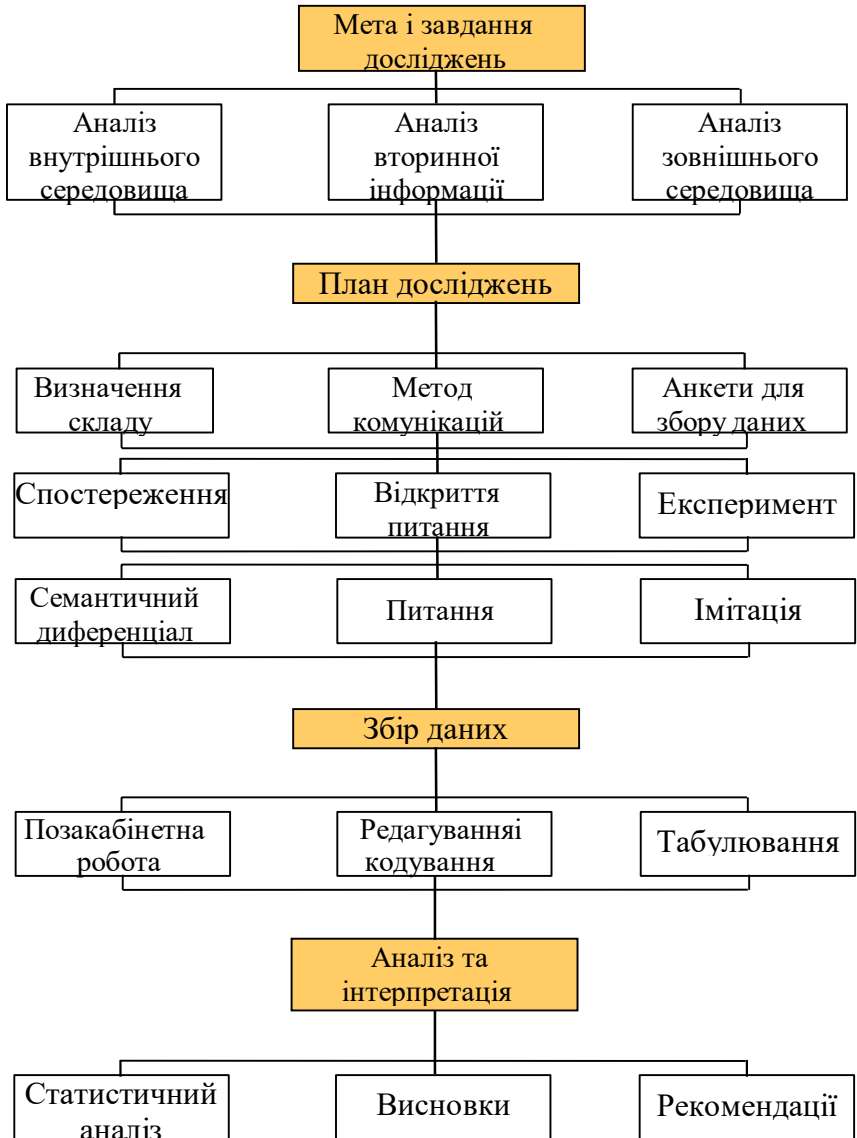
Мета і завдання досліджень

Аналіз внутрішнього середовища

Аналіз вторинної інформації

Аналіз зовнішнього середовища

План досліджень

Визначення складу

Метод комунікацій

Анкети для збору даних

Спостереження

Відкриття питання

Експеримент

Семантичний диференціал

Питання

Імітація

Збір даних

Позакабінетна робота

Редагуванняі кодування

Табулювання

Аналіз та інтерпретація

Статистичний аналіз

Висновки

Рекомендації